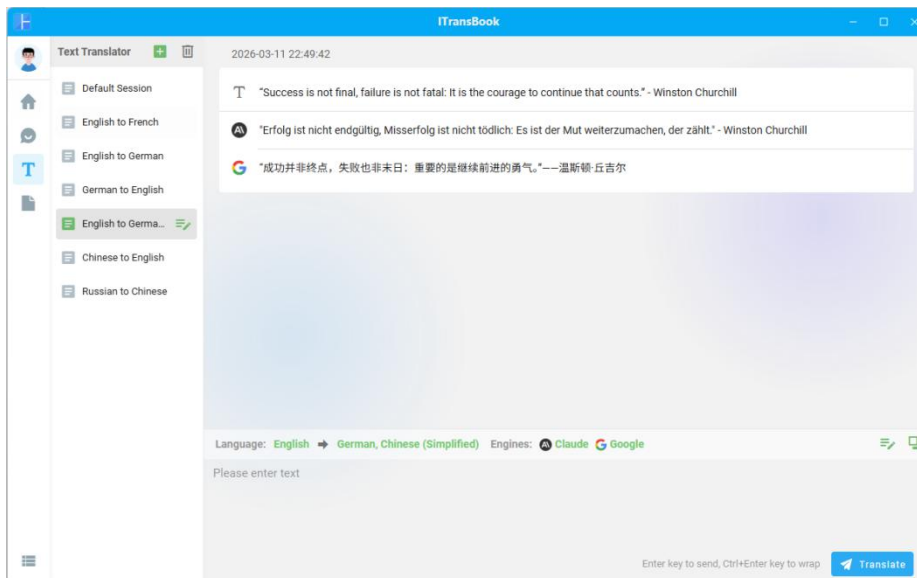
ITransBook

Text Translator

Default Session

English to French

English to German

German to English

English to Germa...

Chinese to English

Russian to Chinese

2026-03-11 22:49:42

"Success is not final, failure is not fatal: It is the courage to continue that counts." - Winston Churchill

"Erfolg ist nicht endgültig, Misserfolg ist nicht tödlich: Es ist der Mut weiterzumachen, der zählt." - Winston Churchill

"成功并非终点，失败也非末日：重要的是继续前进的勇气。"——温斯顿·丘吉尔

Language: English ➡ German, Chinese (Simplified) Engines: Claude Google

Please enter text

Enter key to send, Ctrl+Enter key to wrap

Translate